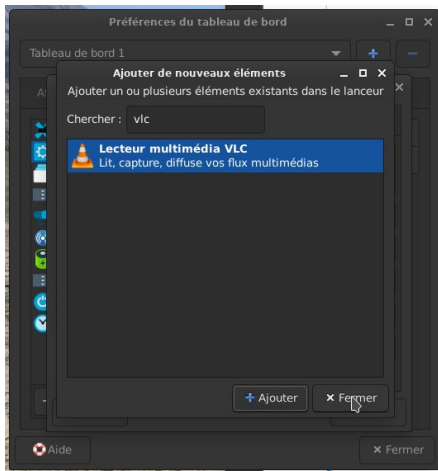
Préférences du tableau de bord

Tableau de bord 1

Ajouter de nouveaux éléments

Ajouter un ou plusieurs éléments existants dans le lanceur

Chercher : vlc

Lecteur multimédia VLC
Lit, capture, diffuse vos flux multimédias

+ Ajouter

× Fermer

Aide

× Fermer